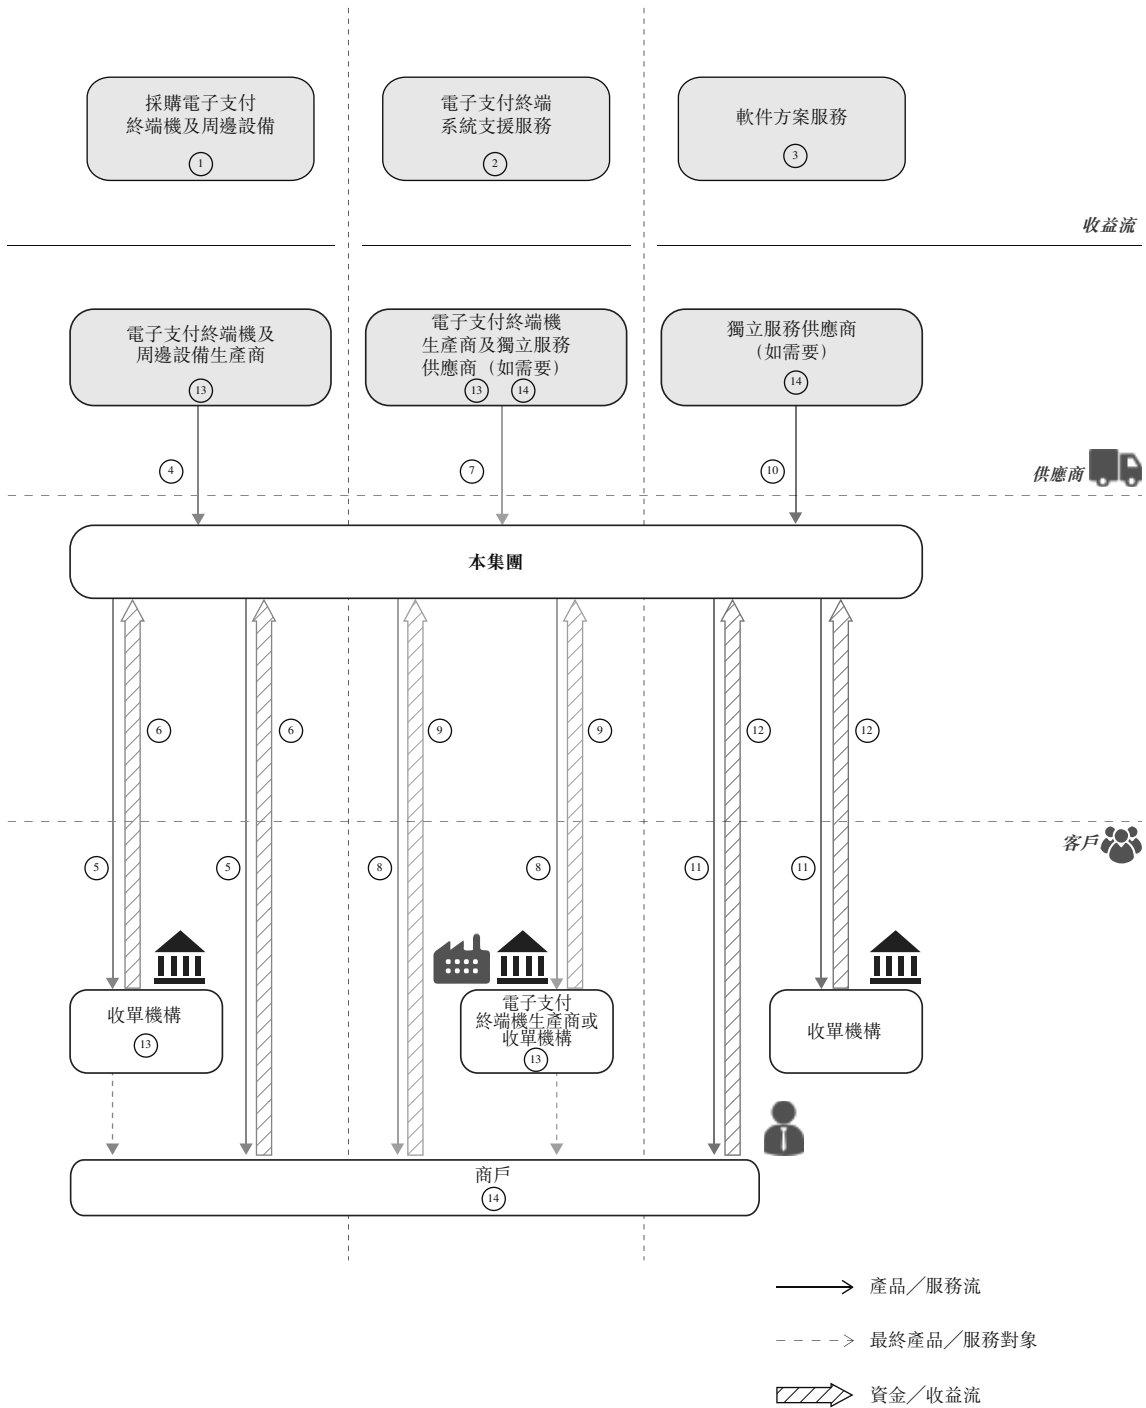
採購電子支付終端機及周邊設備
1

電子支付終端系統支援服務
2

軟件方案服務
3

收益流

電子支付終端機及周邊設備生產商
13

電子支付終端機生產商及獨立服務供應商（如需要）
13 14

獨立服務供應商（如需要）
14

4

7

10

供應商

本集團

6 6 9 9 12 12

客戶

5 5 8 8 11 11

收單機構
13

電子支付終端機生產商或收單機構
13

收單機構

商戶
14

產品／服務流

最終產品／服務對象

資金／收益流